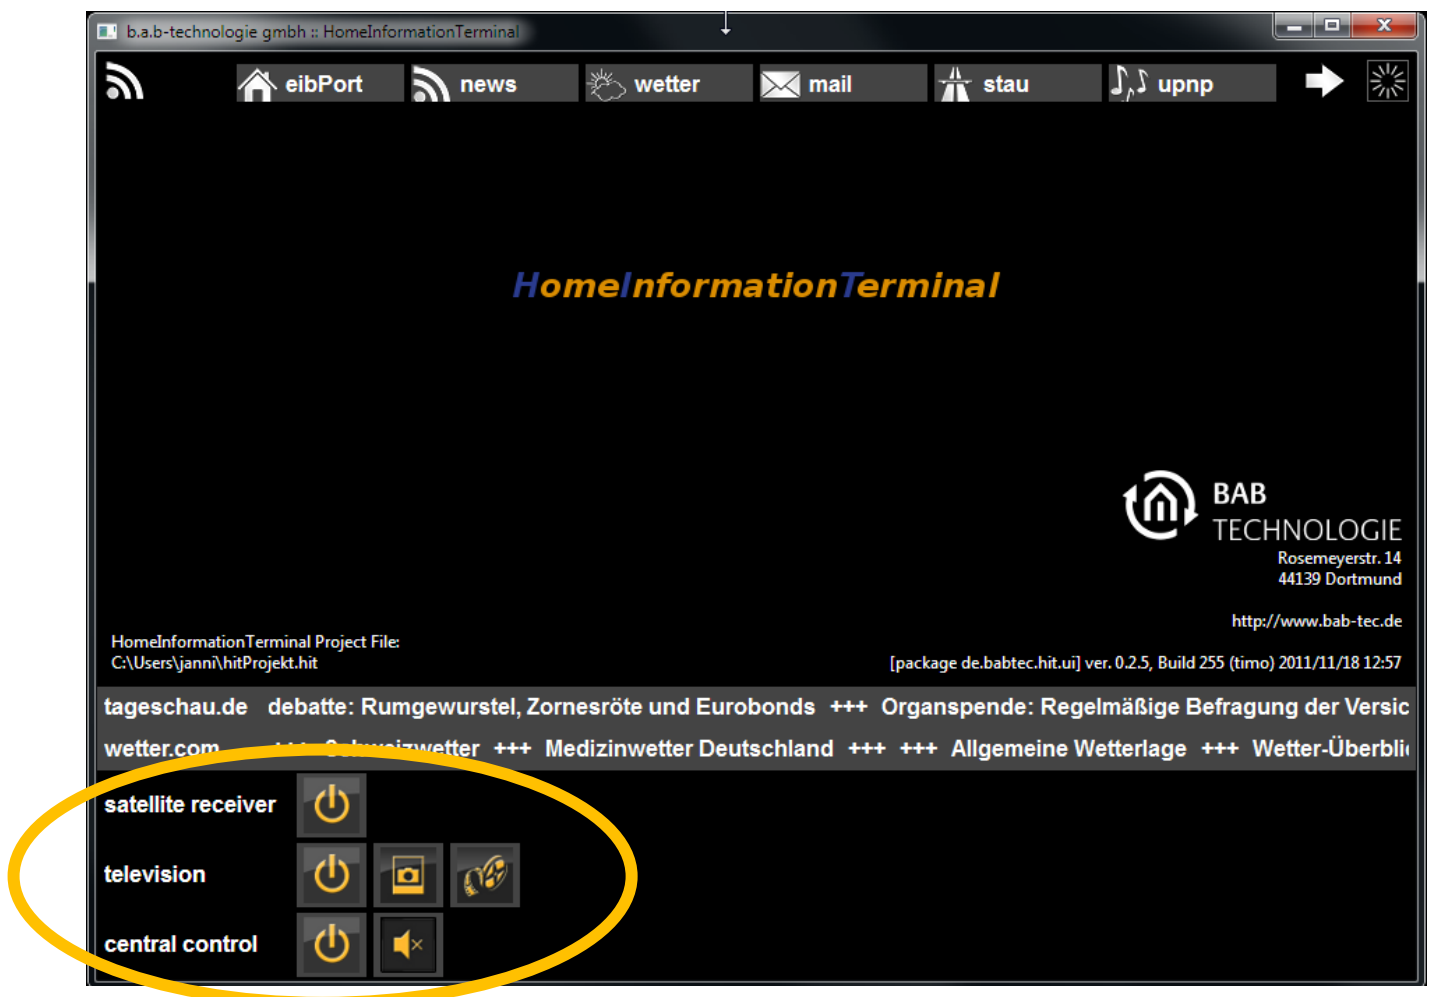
b.a.b-technologie gmbh :: HomeInformationTerminal

eibPort news wetter mail stau upnp

HomeInformationTerminal

BAB TECHNOLOGIE
Rosemeyerstr. 14
44139 Dortmund

http://www.bab-tec.de

HomeInformationTerminal Project File:
C:\Users\janni\hitProjekt.hit

[package de.babtec.hit.ui] ver. 0.2.5, Build 255 (timo) 2011/11/18 12:57

tageschau.de debatte: Rumgewurstel, Zornesröte und Eurobonds +++ Organspende: Regelmäßige Befragung der Versic

wetter.com +++ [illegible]wetter +++ Medizinwetter Deutschland +++ +++ Allgemeine Wetterlage +++ Wetter-Überbli

satellite receiver

television

central control